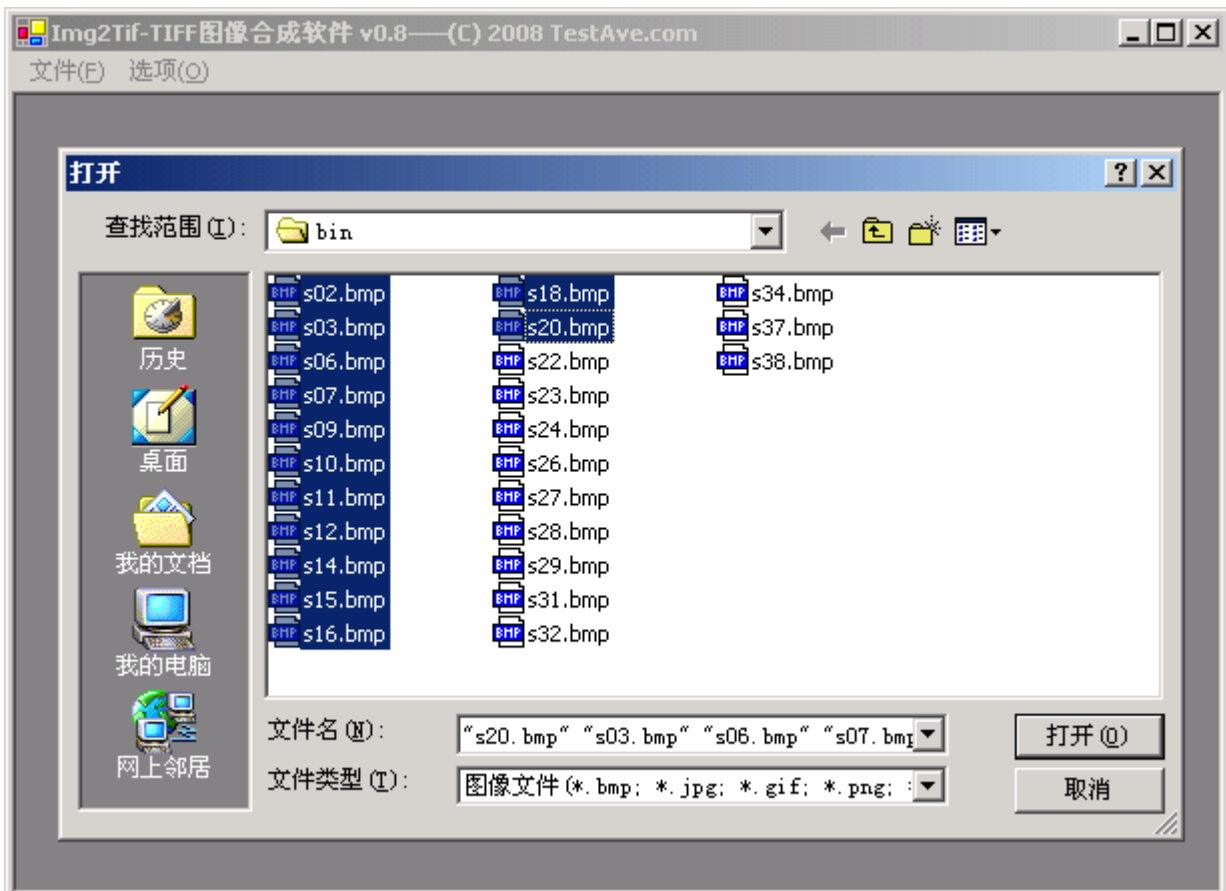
Img2Tif-TIFF图像合成软件 v0.8——(C) 2008 TestAve.com

文件(F) 选项(O)

打开

查找范围(I): bin

历史
桌面
我的文档
我的电脑
网上邻居

s02.bmp
s03.bmp
s06.bmp
s07.bmp
s09.bmp
s10.bmp
s11.bmp
s12.bmp
s14.bmp
s15.bmp
s16.bmp
s18.bmp
s20.bmp
s22.bmp
s23.bmp
s24.bmp
s26.bmp
s27.bmp
s28.bmp
s29.bmp
s31.bmp
s32.bmp
s34.bmp
s37.bmp
s38.bmp

文件名(N): "s20.bmp" "s03.bmp" "s06.bmp" "s07.bmp

文件类型(T): 图像文件(*.bmp; *.jpg; *.gif; *.png;

打开(O)
取消